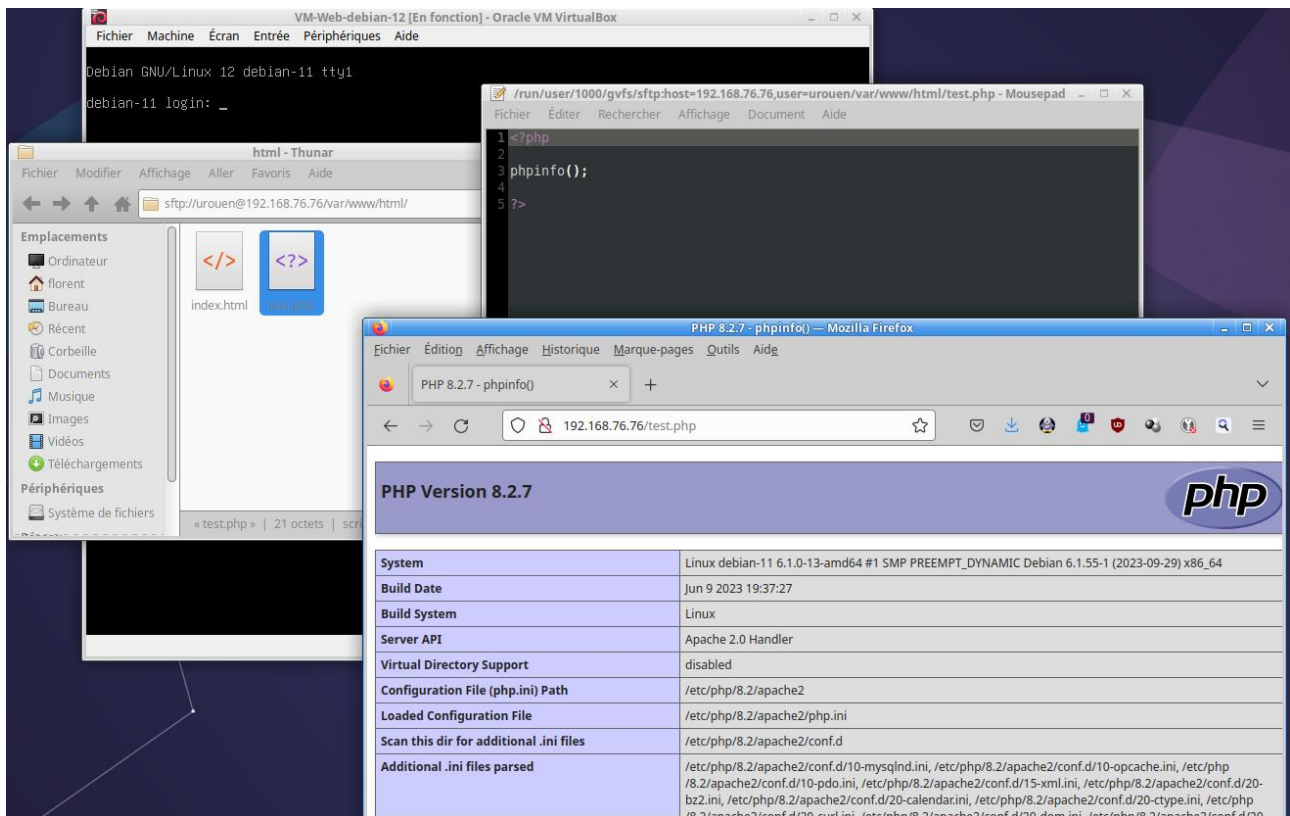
VM-Web-debian-12 [En fonction] - Oracle VM VirtualBox
Fichier Machine Écran Entrée Périphériques Aide

Debian GNU/Linux 12 debian-11 tty1

debian-11 login: _

/run/user/1000/gvfs/sftp:host=192.168.76.76,user=urouen/var/www/html/test.php - Mousepad
Fichier Éditer Rechercher Affichage Document Aide
1 <?php
2
3 phpinfo();
4
5 ?>

html - Thunar
Fichier Modifier Affichage Aller Favoris Aide
sftp://urouen@192.168.76.76/var/www/html/
Emplacements
Ordinateur
florent
Bureau
Récent
Corbeille
Documents
Musique
Images
Vidéos
Téléchargements
Périphériques
Système de fichiers
index.html
test.php
« test.php » | 21 octets | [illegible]

PHP 8.2.7 - phpinfo() — Mozilla Firefox
Fichier Édition Affichage Historique Marque-pages Outils Aide
PHP 8.2.7 - phpinfo()
192.168.76.76/test.php

PHP Version 8.2.7
php

| System | Linux debian-11 6.1.0-13-amd64 #1 SMP PREEMPT_DYNAMIC Debian 6.1.55-1 (2023-09-29) x86_64 |
|---|---|
| Build Date | Jun 9 2023 19:37:27 |
| Build System | Linux |
| Server API | Apache 2.0 Handler |
| Virtual Directory Support | disabled |
| Configuration File (php.ini) Path | /etc/php/8.2/apache2 |
| Loaded Configuration File | /etc/php/8.2/apache2/php.ini |
| Scan this dir for additional .ini files | /etc/php/8.2/apache2/conf.d |
| Additional .ini files parsed | /etc/php/8.2/apache2/conf.d/10-mysqlnd.ini, /etc/php/8.2/apache2/conf.d/10-opcache.ini, /etc/php/8.2/apache2/conf.d/10-pdo.ini, /etc/php/8.2/apache2/conf.d/15-xml.ini, /etc/php/8.2/apache2/conf.d/20-bz2.ini, /etc/php/8.2/apache2/conf.d/20-calendar.ini, /etc/php/8.2/apache2/conf.d/20-ctype.ini, /etc/php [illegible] |